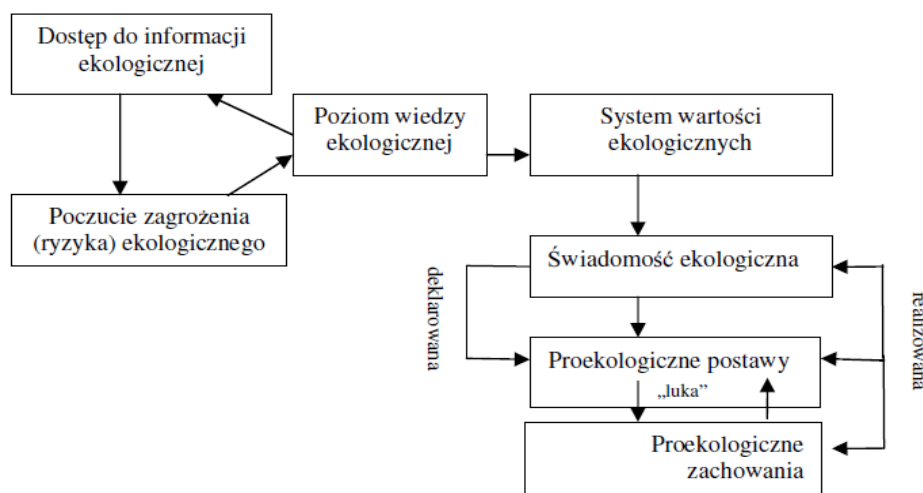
Dostęp do informacji ekologicznej

Poziom wiedzy ekologicznej

System wartości ekologicznych

Poczucie zagrożenia (ryzyka) ekologicznego

Świadomość ekologiczna

deklarowana

realizowana

Proekologiczne postawy

„luka"

Proekologiczne zachowania